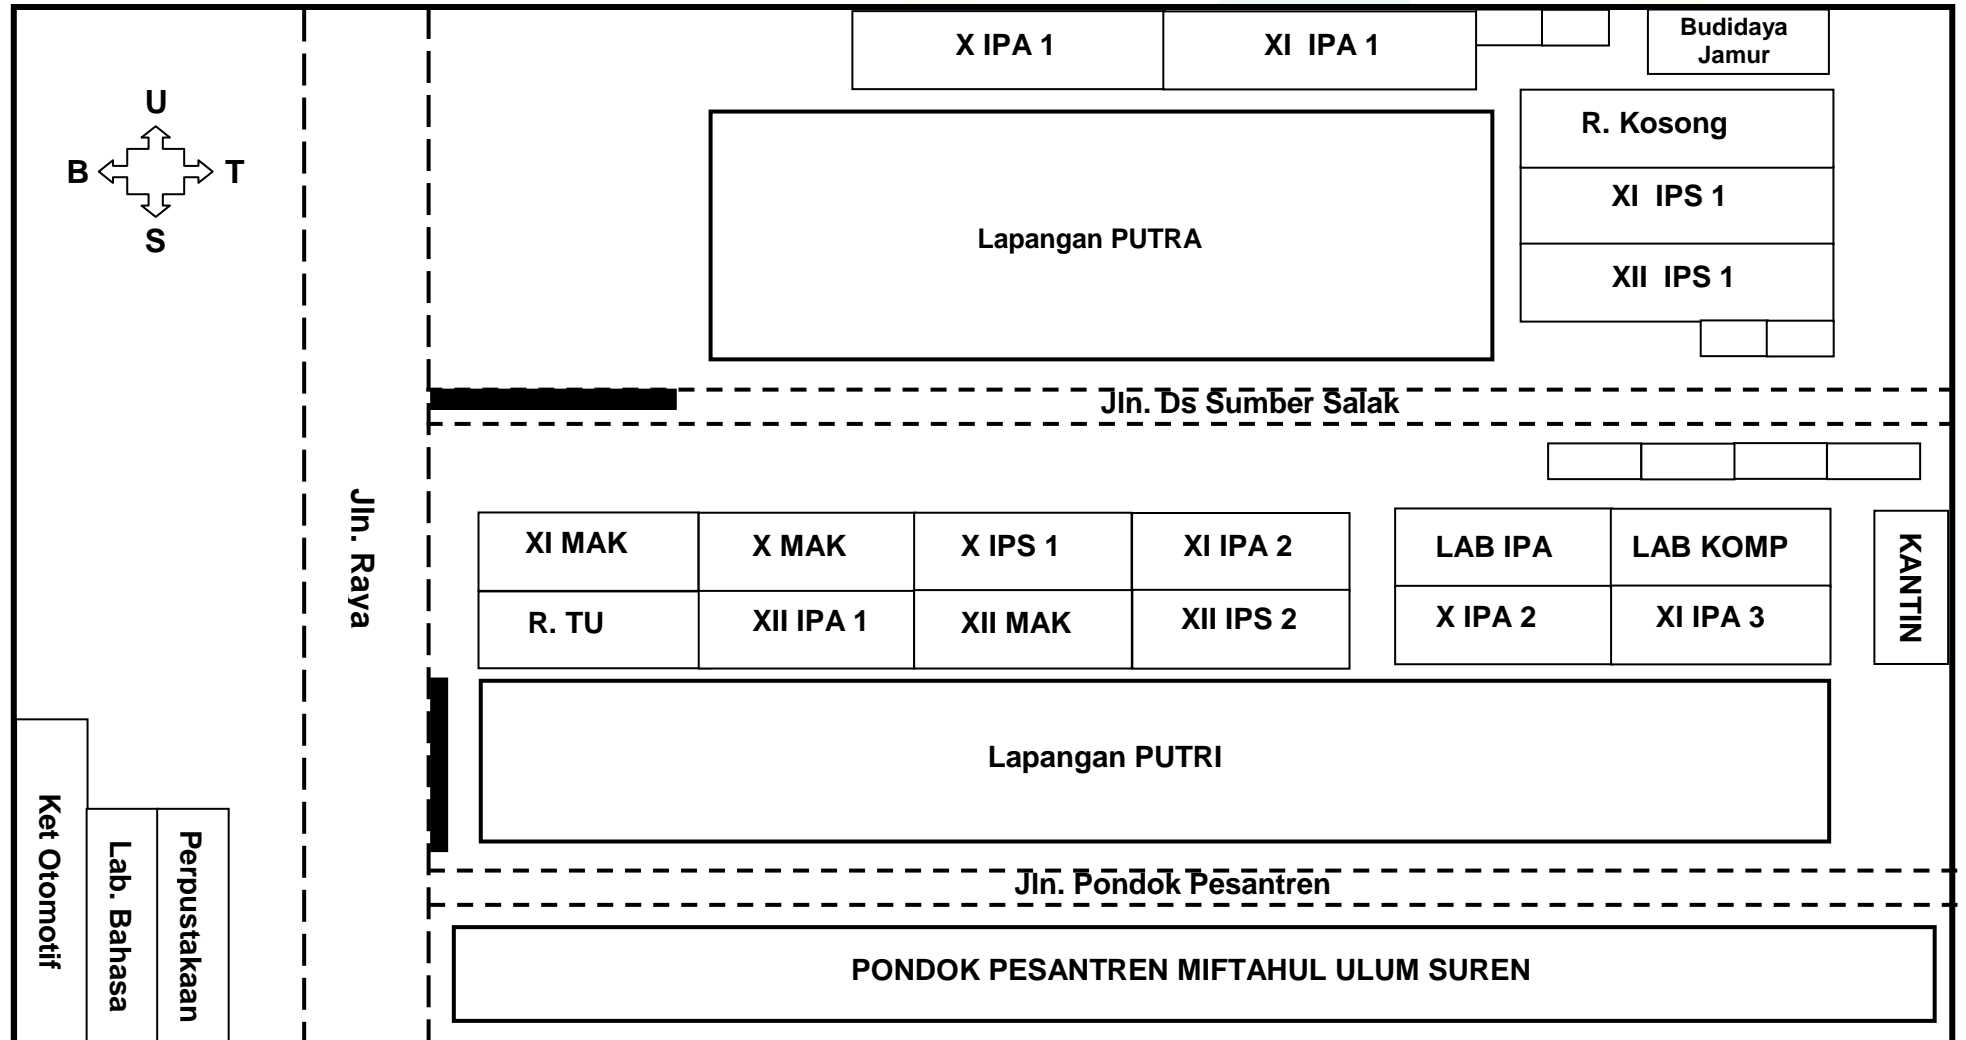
U
B
T
S

X IPA 1
XI IPA 1
Budidaya Jamur

R. Kosong
XI IPS 1
XII IPS 1

Lapangan PUTRA

Jln. Ds Sumber Salak

Jln. Raya

XI MAK
X MAK
X IPS 1
XI IPA 2
R. TU
XII IPA 1
XII MAK
XII IPS 2

LAB IPA
LAB KOMP
X IPA 2
XI IPA 3

KANTIN

Lapangan PUTRI

Ket Otomotif
Lab. Bahasa
Perpustakaan

Jln. Pondok Pesantren

PONDOK PESANTREN MIFTAHUL ULUM SUREN